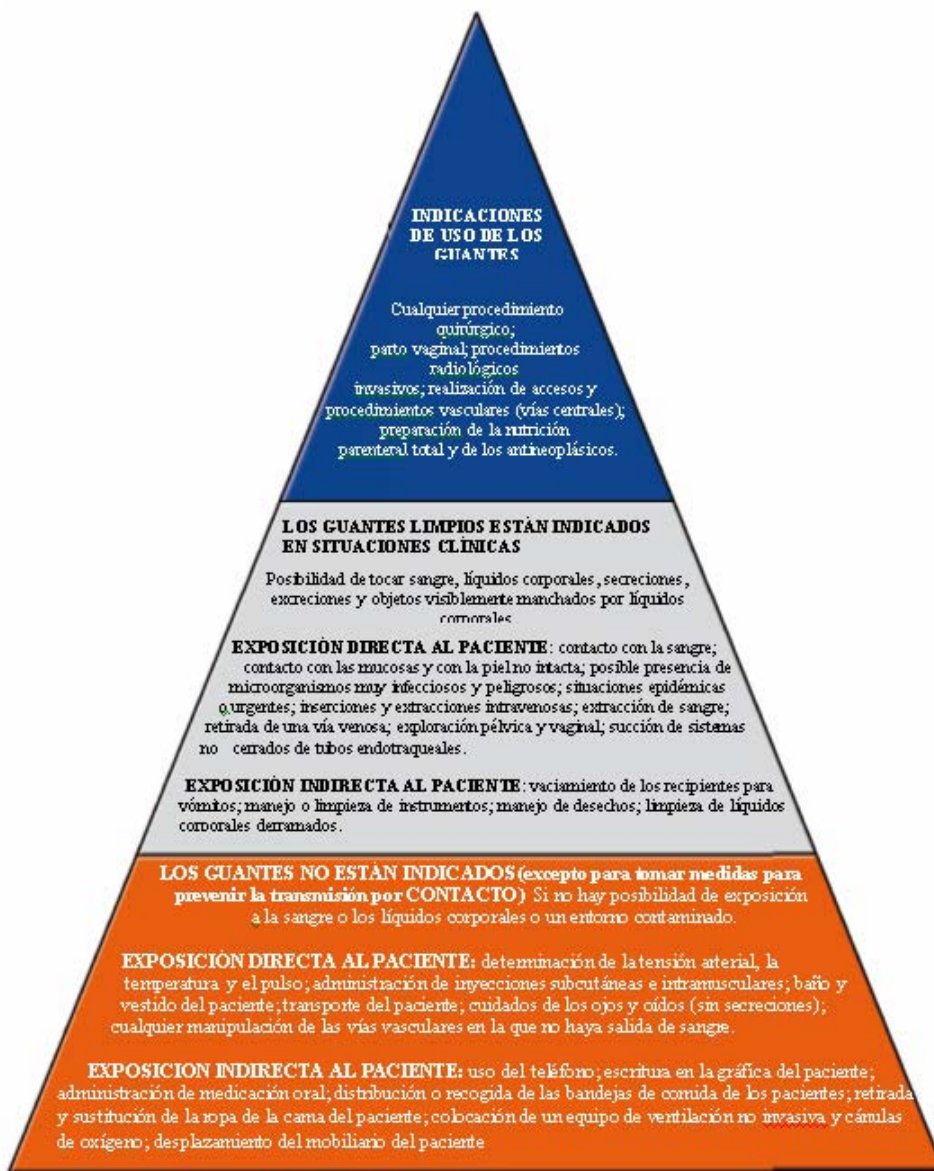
INDICACIONES DE USO DE LOS GUANTES

Cualquier procedimiento quirúrgico; parto vaginal; procedimientos radiológicos invasivos; realización de accesos y procedimientos vasculares (vías centrales); preparación de la nutrición parenteral total y de los antineoplásicos.

LOS GUANTES LIMPIOS ESTÁN INDICADOS EN SITUACIONES CLÍNICAS

Posibilidad de tocar sangre, líquidos corporales, secreciones, excreciones y objetos visiblemente manchados por líquidos corporales.

EXPOSICIÓN DIRECTA AL PACIENTE: contacto con la sangre; contacto con las mucosas y con la piel no intacta; posible presencia de microorganismos muy infecciosos y peligrosos; situaciones epidémicas o urgentes; inserciones y extracciones intravenosas; extracción de sangre; retirada de una vía venosa; exploración pélvica y vaginal; succión de sistemas no cerrados de tubos endotraqueales.

EXPOSICIÓN INDIRECTA AL PACIENTE: vaciamiento de los recipientes para vómitos; manejo o limpieza de instrumentos; manejo de desechos; limpieza de líquidos corporales derramados.

LOS GUANTES NO ESTÁN INDICADOS (excepto para tomar medidas para prevenir la transmisión por CONTACTO) Si no hay posibilidad de exposición a la sangre o los líquidos corporales o un entorno contaminado.

EXPOSICIÓN DIRECTA AL PACIENTE: determinación de la tensión arterial, la temperatura y el pulso; administración de inyecciones subcutáneas e intramusculares; baño y vestido del paciente; transporte del paciente; cuidados de los ojos y oídos (sin secreciones); cualquier manipulación de las vías vasculares en la que no haya salida de sangre.

EXPOSICION INDIRECTA AL PACIENTE: uso del teléfono; escritura en la gráfica del paciente; administración de medicación oral; distribución o recogida de las bandejas de comida de los pacientes; retirada y sustitución de la ropa de la cama del paciente; colocación de un equipo de ventilación no invasiva y cánulas de oxígeno; desplazamiento del mobiliario del paciente